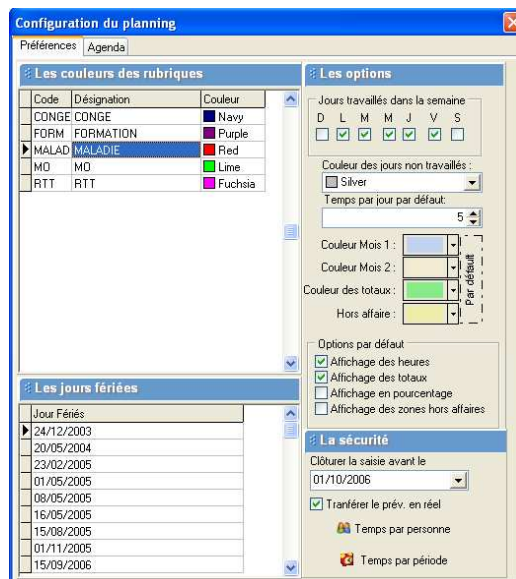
Configuration du planning

Préférences | Agenda

Les couleurs des rubriques

| Code | Désignation | Couleur |
|---|---|---|
| CONGE | CONGE | Navy |
| FORM | FORMATION | Purple |
| MALAD | MALADIE | Red |
| MO | MO | Lime |
| RTT | RTT | Fuchsia |

Les jours fériées

| Jour Fériés |
|---|
| 24/12/2003 |
| 20/05/2004 |
| 23/02/2005 |
| 01/05/2005 |
| 08/05/2005 |
| 16/05/2005 |
| 15/08/2005 |
| 01/11/2005 |
| 15/09/2006 |

Les options

Jours travaillés dans la semaine
D L M M J V S

Couleur des jours non travaillés :
Silver

Temps par jour par défaut:
5

Couleur Mois 1 :
Couleur Mois 2 :
Couleur des totaux :
Hors affaire :
Par défaut

Options par défaut
Affichage des heures
Affichage des totaux
Affichage en pourcentage
Affichage des zones hors affaires

La sécurité

Clôturer la saisie avant le
01/10/2006

Tranférer le prév. en réel

Temps par personne

Temps par période